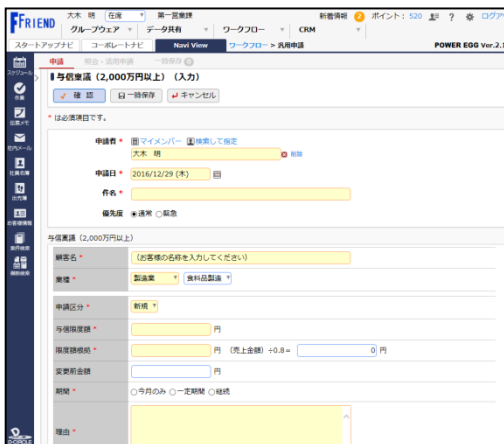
FRIEND 大木 明 在席 第一営業課 新着情報 2 ポイント：520 ? ログア

グループウェア データ共有 ワークフロー CRM

スタートアップナビ コーポレートナビ Navi View ワークフロー > 汎用申請 POWER EGG Ver.2.

スケジュール 
ToDo 
伝言メモ 
社内メール 
社員名簿 
出力簿 
お客様情報 
案件検索 
個別依頼

申請 照会・活用申請 一時保存

与信稟議（2,000万円以上）（入力）

確 認 一時保存 キャンセル

* は必須項目です。

申請者 * マイメンバー 検索して指定
大木 明 削除

申請日 * 2016/12/29 (木)

件名 *

優先度 ●通常 ○緊急

与信稟議（2,000万円以上）

顧客名 * （お客様の名称を入力してください）

業種 * 製造業 食料品製造

申請区分 * 新規

与信限度額 * 円

限度額根拠 * 円 （売上金額）÷0.8＝ 0 円

変更前金額 円

期間 * ○今月のみ ○一定期間 ○継続

理由 *